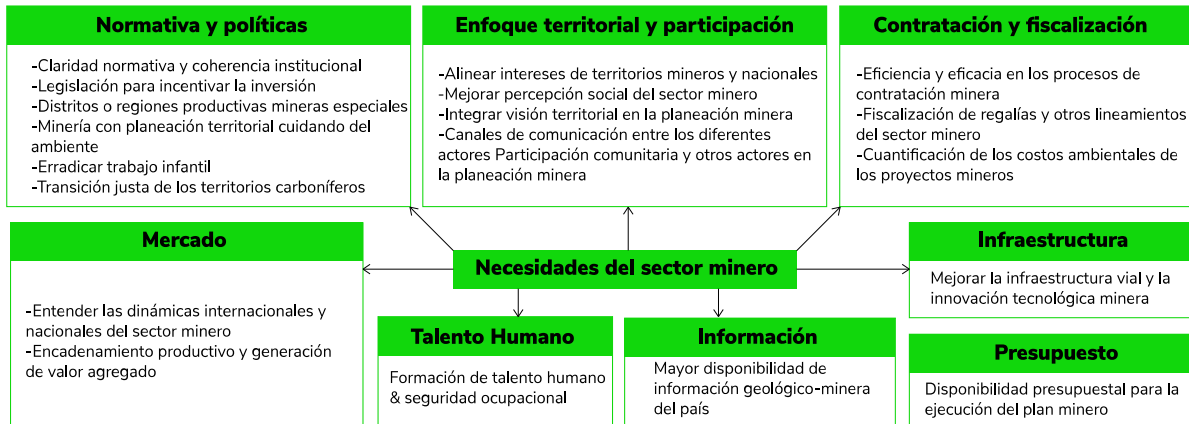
Normativa y políticas

-Claridad normativa y coherencia institucional
-Legislación para incentivar la inversión
-Distritos o regiones productivas mineras especiales
-Minería con planeación territorial cuidando del ambiente
-Erradicar trabajo infantil
-Transición justa de los territorios carboníferos

Enfoque territorial y participación

-Alinear intereses de territorios mineros y nacionales
-Mejorar percepción social del sector minero
-Integrar visión territorial en la planeación minera
-Canales de comunicación entre los diferentes actores Participación comunitaria y otros actores en la planeación minera

Contratación y fiscalización

-Eficiencia y eficacia en los procesos de contratación minera
-Fiscalización de regalías y otros lineamientos del sector minero
-Cuantificación de los costos ambientales de los proyectos mineros

Mercado

-Entender las dinámicas internacionales y nacionales del sector minero
-Encadenamiento productivo y generación de valor agregado

Necesidades del sector minero

Infraestructura

Mejorar la infraestructura vial y la innovación tecnológica minera

Talento Humano

Formación de talento humano & seguridad ocupacional

Información

Mayor disponibilidad de información geológico-minera del país

Presupuesto

Disponibilidad presupuestal para la ejecución del plan minero